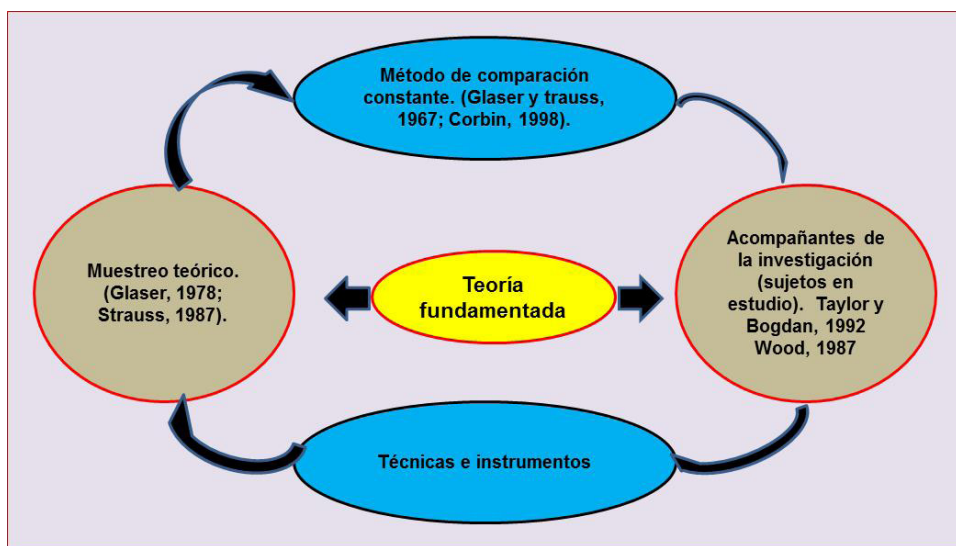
Método de comparación constante. (Glaser y trauss, 1967; Corbin, 1998).

Muestreo teórico. (Glaser, 1978; Strauss, 1987).

Teoría fundamentada

Acompañantes de la investigación (sujetos en estudio). Taylor y Bogdan, 1992 Wood, 1987

Técnicas e instrumentos